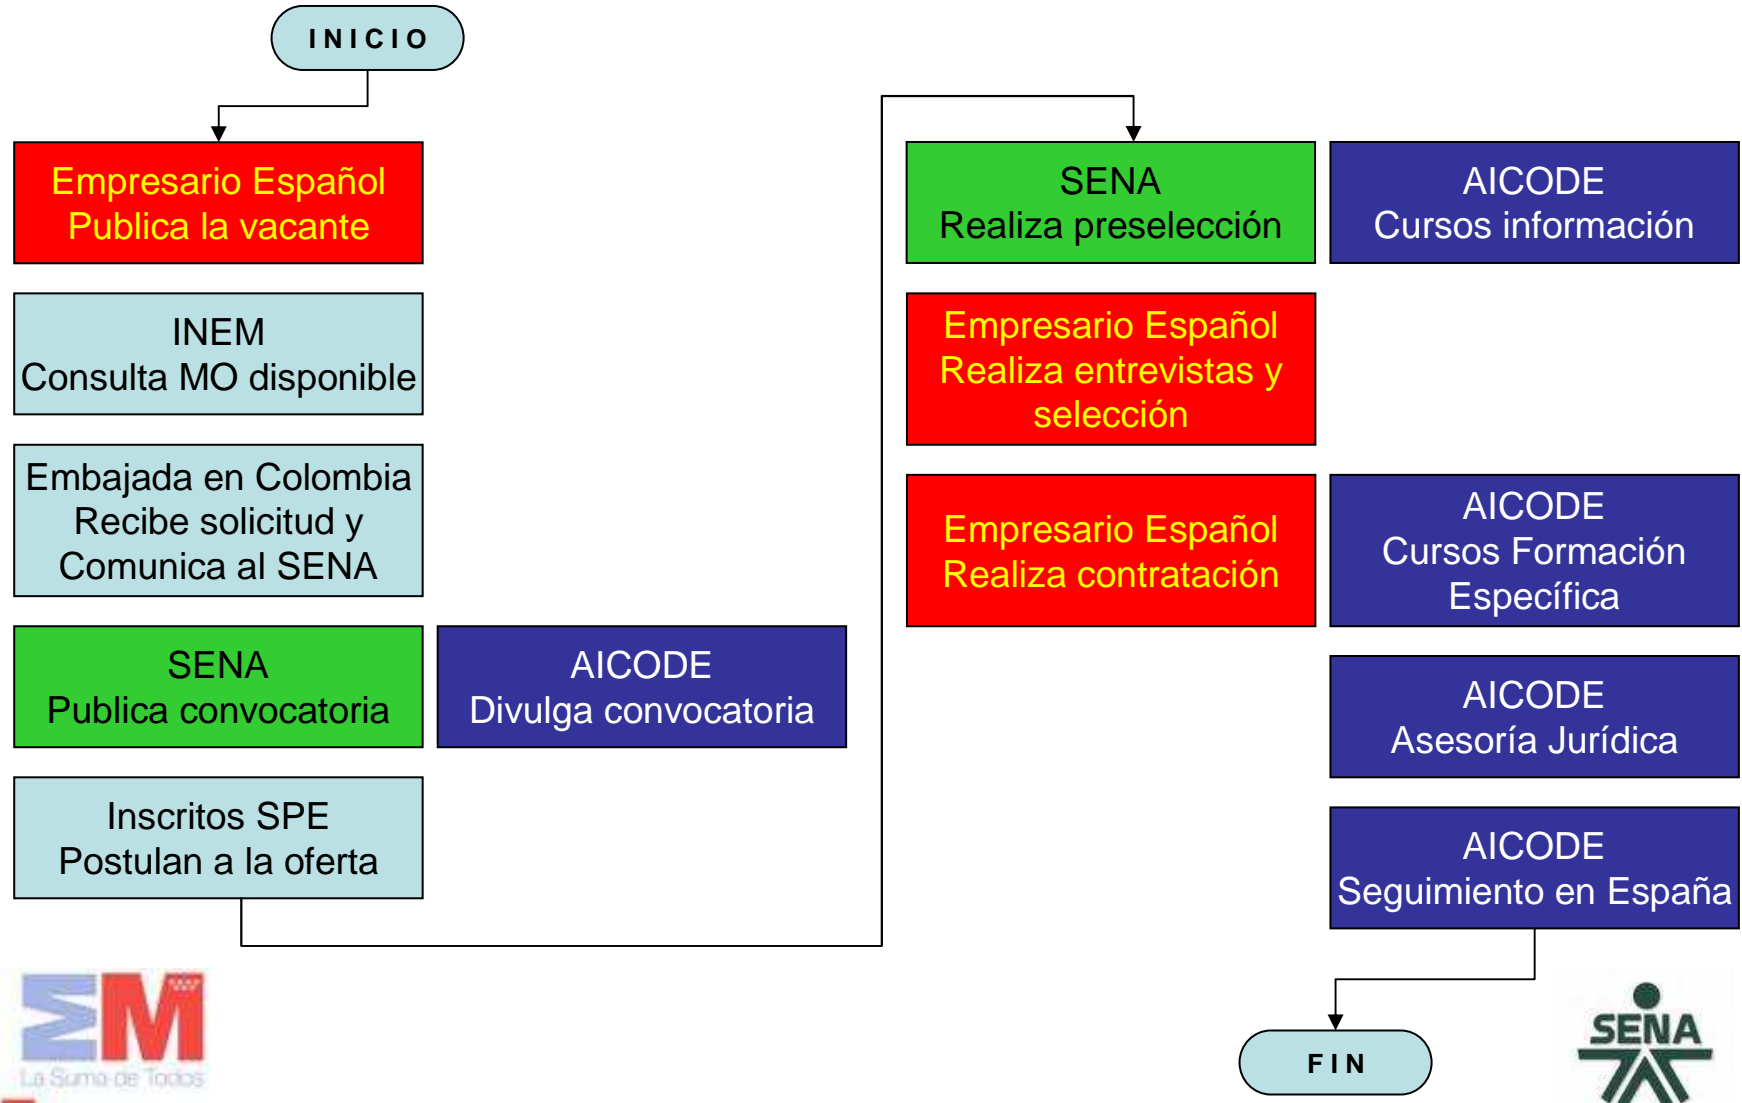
INICIO

Empresario Español
Publica la vacante

INEM
Consulta MO disponible

Embajada en Colombia
Recibe solicitud y
Comunica al SENA

SENA
Publica convocatoria

AICODE
Divulga convocatoria

Inscritos SPE
Postulan a la oferta

SENA
Realiza preselección

AICODE
Cursos información

Empresario Español
Realiza entrevistas y
selección

Empresario Español
Realiza contratación

AICODE
Cursos Formación
Específica

AICODE
Asesoría Jurídica

AICODE
Seguimiento en España

FIN

La Suma de Todos

SENA